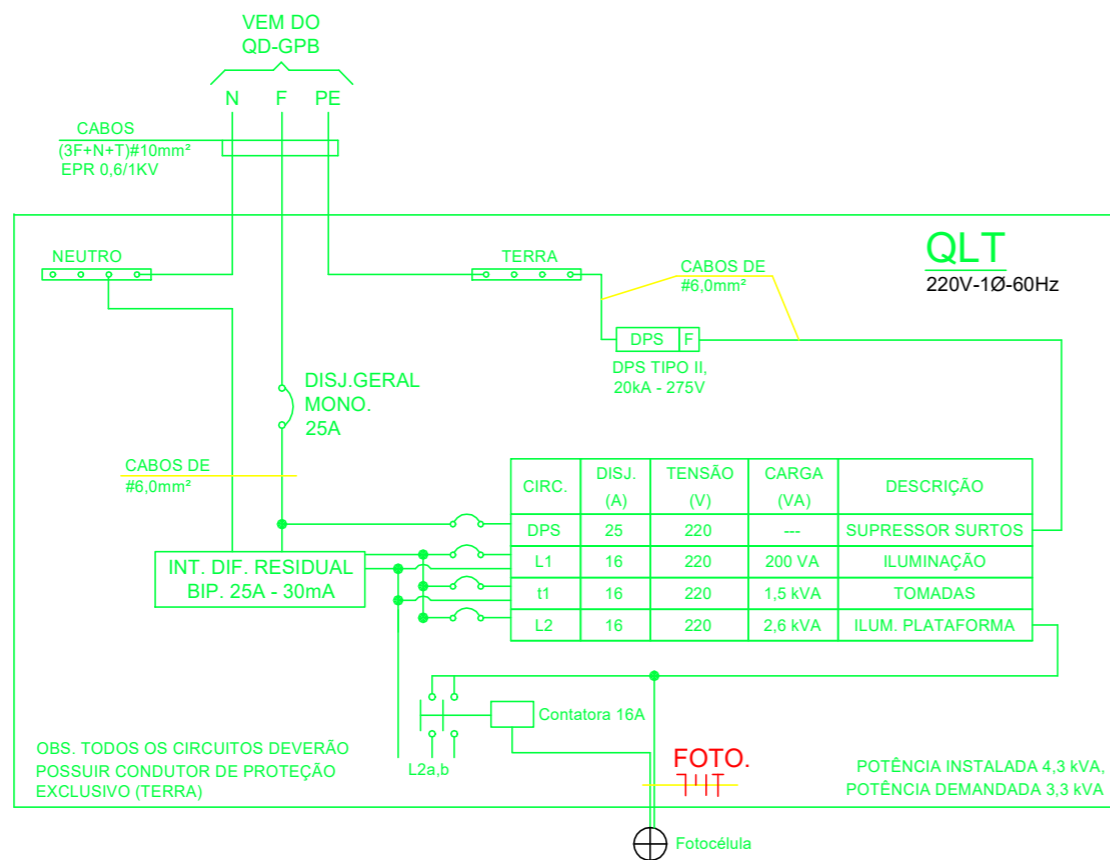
VEM DO
QD-GPB

N F PE

CABOS
(3F+N+T)#10mm²
EPR 0,6/1KV

QLT
220V-1Ø-60Hz

NEUTRO

TERRA

CABOS DE
#6,0mm²

DPS F

DPS TIPO II,
20kA - 275V

DISJ.GERAL
MONO.
25A

CABOS DE
#6,0mm²

| CIRC. | DISJ. (A) | TENSÃO (V) | CARGA (VA) | DESCRIÇÃO |
|---|---|---|---|---|
| DPS | 25 | 220 | --- | SUPRESSOR SURTOS |
| L1 | 16 | 220 | 200 VA | ILUMINAÇÃO |
| t1 | 16 | 220 | 1,5 kVA | TOMADAS |
| L2 | 16 | 220 | 2,6 kVA | ILUM. PLATAFORMA |

INT. DIF. RESIDUAL
BIP. 25A - 30mA

Contatora 16A

L2a,b

OBS. TODOS OS CIRCUITOS DEVERÃO POSSUIR CONDUTOR DE PROTEÇÃO EXCLUSIVO (TERRA)

FOTO.

POTÊNCIA INSTALADA 4,3 kVA,
POTÊNCIA DEMANDADA 3,3 kVA

Fotocélula